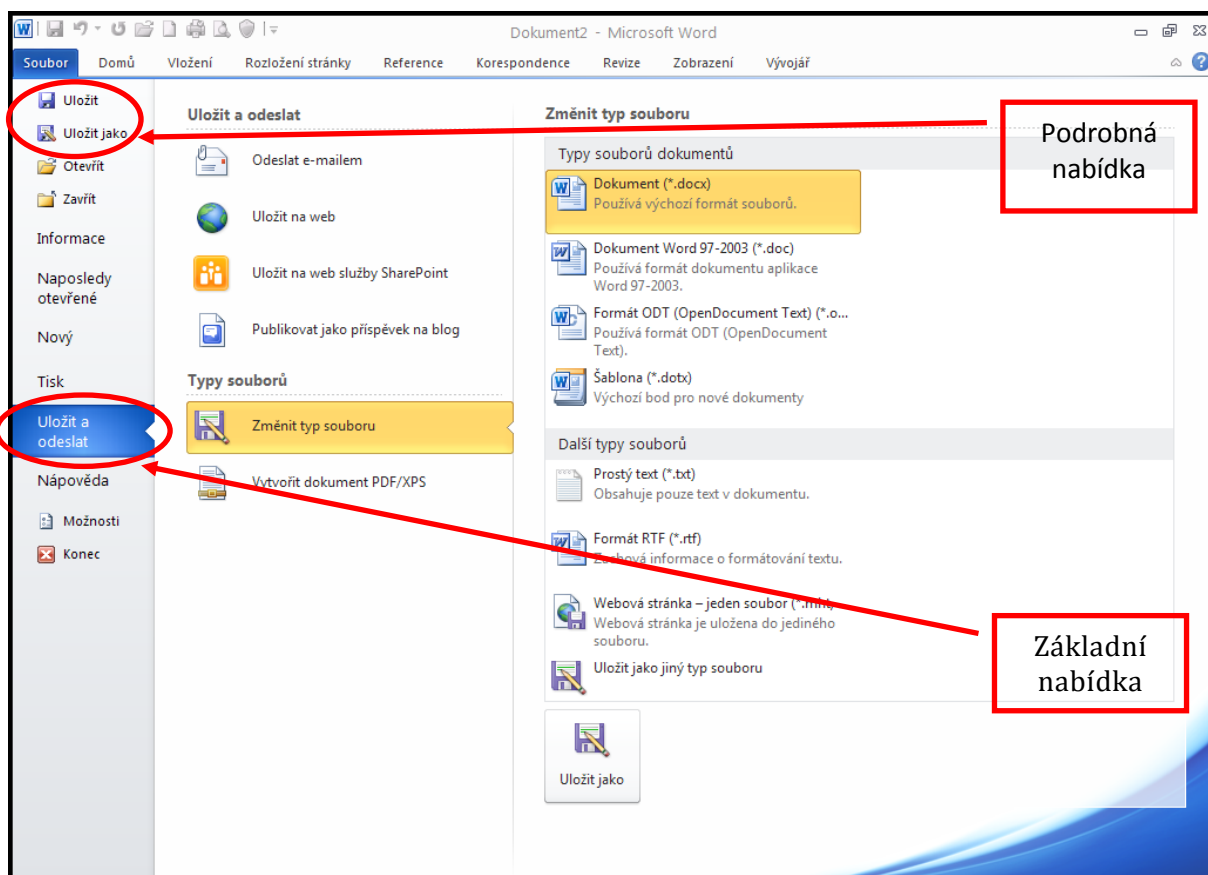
Dokument2 - Microsoft Word

Soubor | Domů | Vložení | Rozložení stránky | Reference | Korespondence | Revize | Zobrazení | Vývojář

Uložit
Uložit jako
Otevřít
Zavřít
Informace
Naposledy otevřené
Nový
Tisk
Uložit a odeslat
Nápověda
Možnosti
Konec

Uložit a odeslat

Odeslat e-mailem

Uložit na web

Uložit na web služby SharePoint

Publikovat jako příspěvek na blog

Typy souborů

Změnit typ souboru

Vytvořit dokument PDF/XPS

Změnit typ souboru

Typy souborů dokumentů

Dokument (*.docx)
Používá výchozí formát souborů.

Dokument Word 97-2003 (*.doc)
Používá formát dokumentu aplikace Word 97-2003.

Formát ODT (OpenDocument Text) (*.o...
Používá formát ODT (OpenDocument Text).

Šablona (*.dotx)
Výchozí bod pro nové dokumenty

Další typy souborů

Prostý text (*.txt)
Obsahuje pouze text v dokumentu.

Formát RTF (*.rtf)
Zachová informace o formátování textu.

Webová stránka – jeden soubor (*.mht)
Webová stránka je uložena do jediného souboru.

Uložit jako jiný typ souboru

Uložit jako

Podrobná nabídka

Základní nabídka